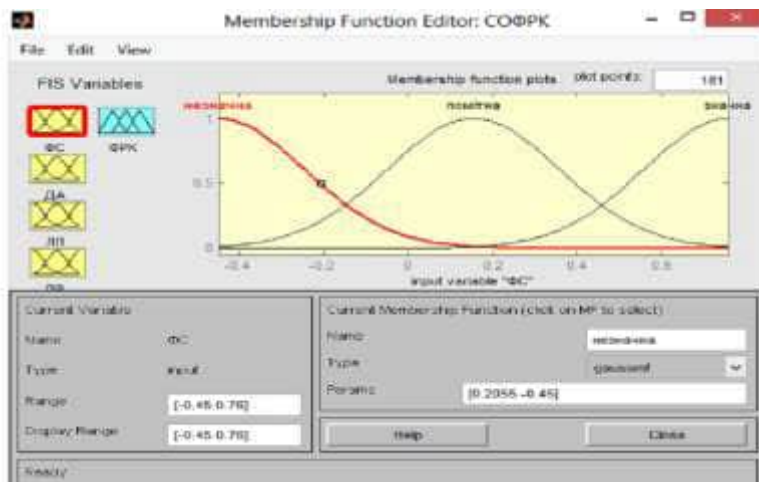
Membership Function Editor: СОФРК

File Edit View

FIS Variables

ФС ФРК

ДА

ЛП

ЛВ

Membership function plots plot points: 181

незначна помітна значна

1

0.5

0

-0.4 -0.2 0 0.2 0.4 0.6

input variable "ФС"

Current Variable

Name ФС

Type input

Range [-0.45 0.76]

Display Range [-0.45 0.76]

Current Membership Function (click on MF to select)

Name незначна

Type gaussmf

Params [0.2956 -0.45]

Help

Close

Ready